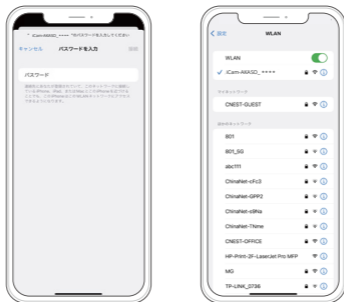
"iCam-XXXSD_****"のパスワードを入力してください

キャンセル パスワードを入力 接続

パスワード

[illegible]

< 設定 WLAN

WLAN

iCam-XXXSD_****

マイネットワーク

CNEST-GUEST

ほかのネットワーク

801

801_5G

abc111

ChinaNet-cFc3

ChinaNet-GPPZ

ChinaNet-c8Na

ChinaNet-TNme

CNEST-OFFICE

HP-Print-2F-LaserJet Pro MFP

MG

TP-LINK_0786